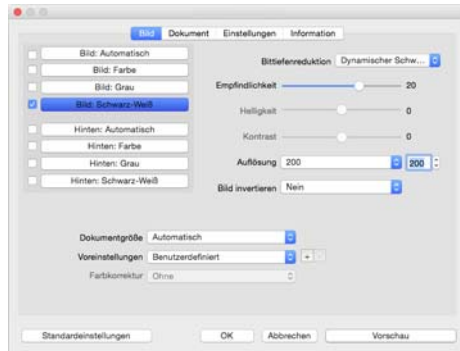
Bild | Dokument | Einstellungen | Information

Bild: Automatisch
Bild: Farbe
Bild: Grau
Bild: Schwarz-Weiß
Hinten: Automatisch
Hinten: Farbe
Hinten: Grau
Hinten: Schwarz-Weiß

Bittiefenreduktion Dynamischer Schw...
Empfindlichkeit 20
Helligkeit 0
Kontrast 0
Auflösung 200 200
Bild invertieren Nein

Dokumentgröße Automatisch
Voreinstellungen Benutzerdefiniert + -
Farbkorrektur Ohne

Standardeinstellungen OK Abbrechen Vorschau